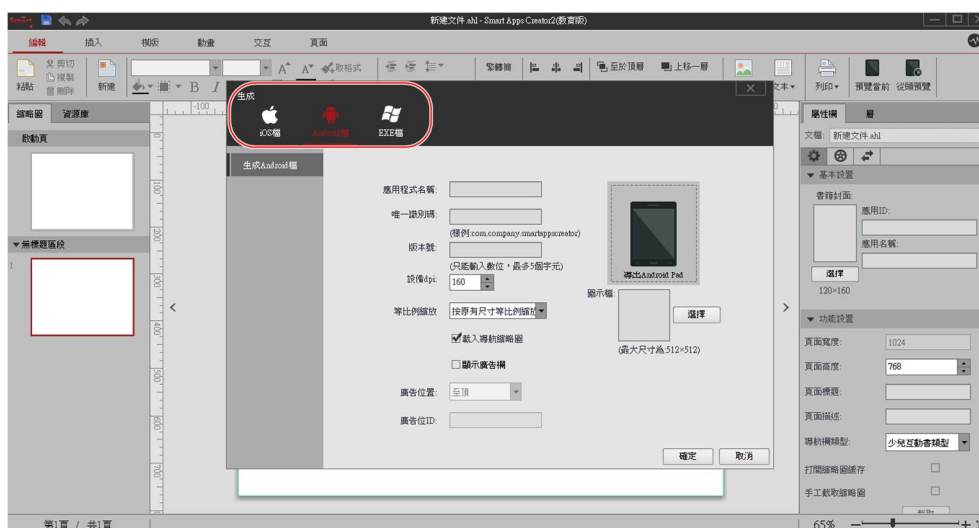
新建文件.ahl - Smart Apps Creator2(教育版)

編輯 插入 模版 動畫 交互 頁面

剪切 複製 刪除 粘貼 新建 B I A A 取格式 繁轉簡 至於頂層 上移一層 列印 預覽當前 從頭預覽 文本

縮略圖 資源庫
啟動頁
▼無標題區段
1

生成
iOS檔 Android檔 EXE檔

生成Android檔

應用程式名稱:
唯一識別碼:
(樣例:com.company.smartappscreator)
版本號:
(只能輸入數位，最多5個字元)
設備dpi: 160
等比例縮放 按原有尺寸等比例縮放
☑載入導航縮略圖
☐顯示廣告欄
廣告位置: 至頂
廣告位ID:

導出Android Pad
圖示檔:
選擇
(最大尺寸為:512×512)

確定 取消

屬性欄 層
文檔: 新建文件.ahl
▼基本設置
書籍封面:
應用ID:
應用名稱:
選擇
120×160
▼功能設置
頁面寬度: 1024
頁面高度: 768
頁面標題:
頁面描述:
導航欄類型: 少兒互動書類型
打開縮略圖緩存
手工截取縮略圖

第1頁 / 共1頁
65%